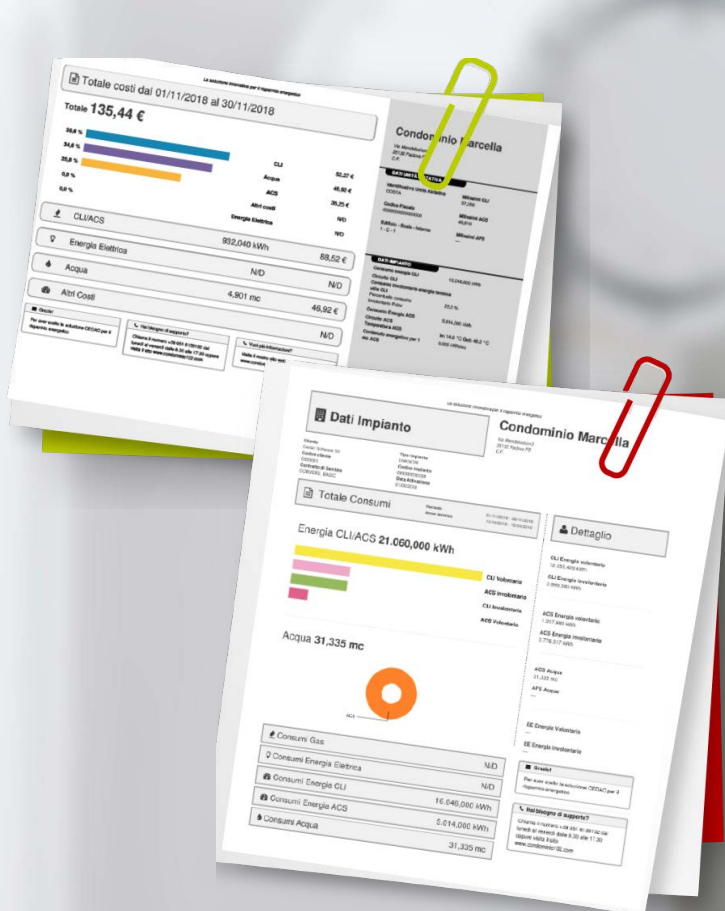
La soluzione innovativa per il risparmio energetico

Totale costi dal 01/11/2018 al 30/11/2018

Totale 135,44 €

38,8 %
34,0 %
26,8 %
0,0 %
0,0 %

CLI 52,27 €
Acqua 46,92 €
ACS 36,25 €
Altri costi N/D
Energia Elettrica N/D

CLI/ACS 932,040 kWh 88,52 €

Energia Elettrica N/D N/D

Acqua 4,901 mc 46,92 €

Altri Costi N/D

Grazie!
Per aver scelto la soluzione CEDAC per il risparmio energetico

Hai bisogno di supporto?

Vuoi più informazioni?

Condominio Marcella

DATI UNITÀ ABITATIVA

DATI IMPIANTO

La soluzione innovativa per il risparmio energetico

Dati Impianto

Condominio Marcella

Totale Consumi

Dettaglio

Energia CLI/ACS 21.060,000 kWh

CLI Volontario
ACS Involontario
CLI Involontario
ACS Volontario

CLI Energia volontaria
CLI Energia involontaria
ACS Energia volontaria
ACS Energia involontaria

Acqua 31,335 mc

ACS Acqua
AFS Acqua

EE Energia Volontaria
EE Energia Involontaria

ACS

Consumi Gas

Consumi Energia Elettrica N/D

Consumi Energia CLI N/D

Consumi Energia ACS 16.046,000 kWh

Consumi Acqua 5.014,000 kWh
31,335 mc

Grazie!
Per aver scelto la soluzione CEDAC per il risparmio energetico

Hai bisogno di supporto?